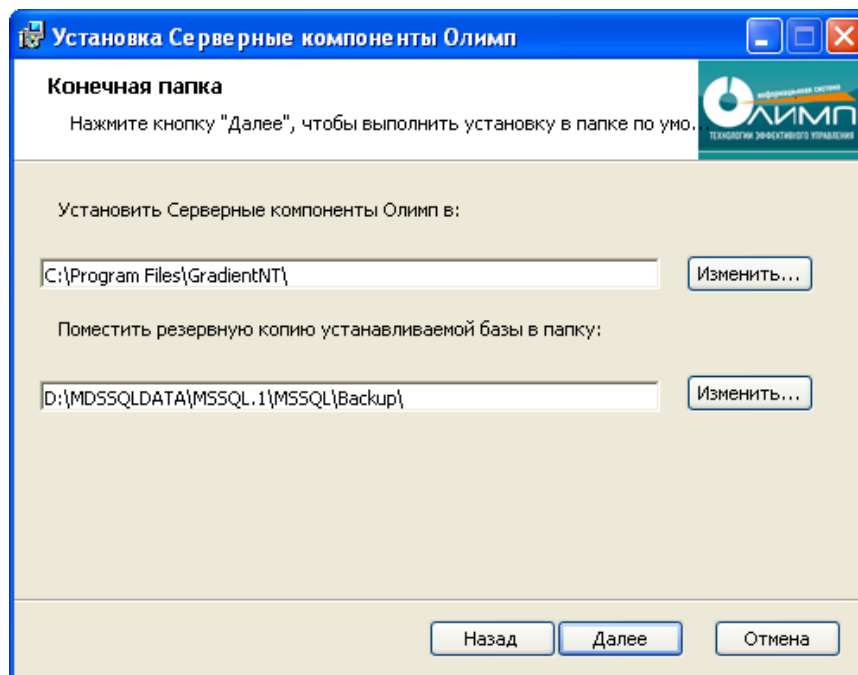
Установка Серверные компоненты Олимп

Конечная папка

Нажмите кнопку "Далее", чтобы выполнить установку в папке по умо...

информационная система
ОЛИМП
ТЕХНОЛОГИИ ЭФФЕКТИВНОГО УПРАВЛЕНИЯ

Установить Серверные компоненты Олимп в:

C:\Program Files\GradientNT\

Изменить...

Поместить резервную копию устанавливаемой базы в папку:

D:\MDSSQLDATA\MSSQL.1\MSSQL\Backup\

Изменить...

Назад

Далее

Отмена